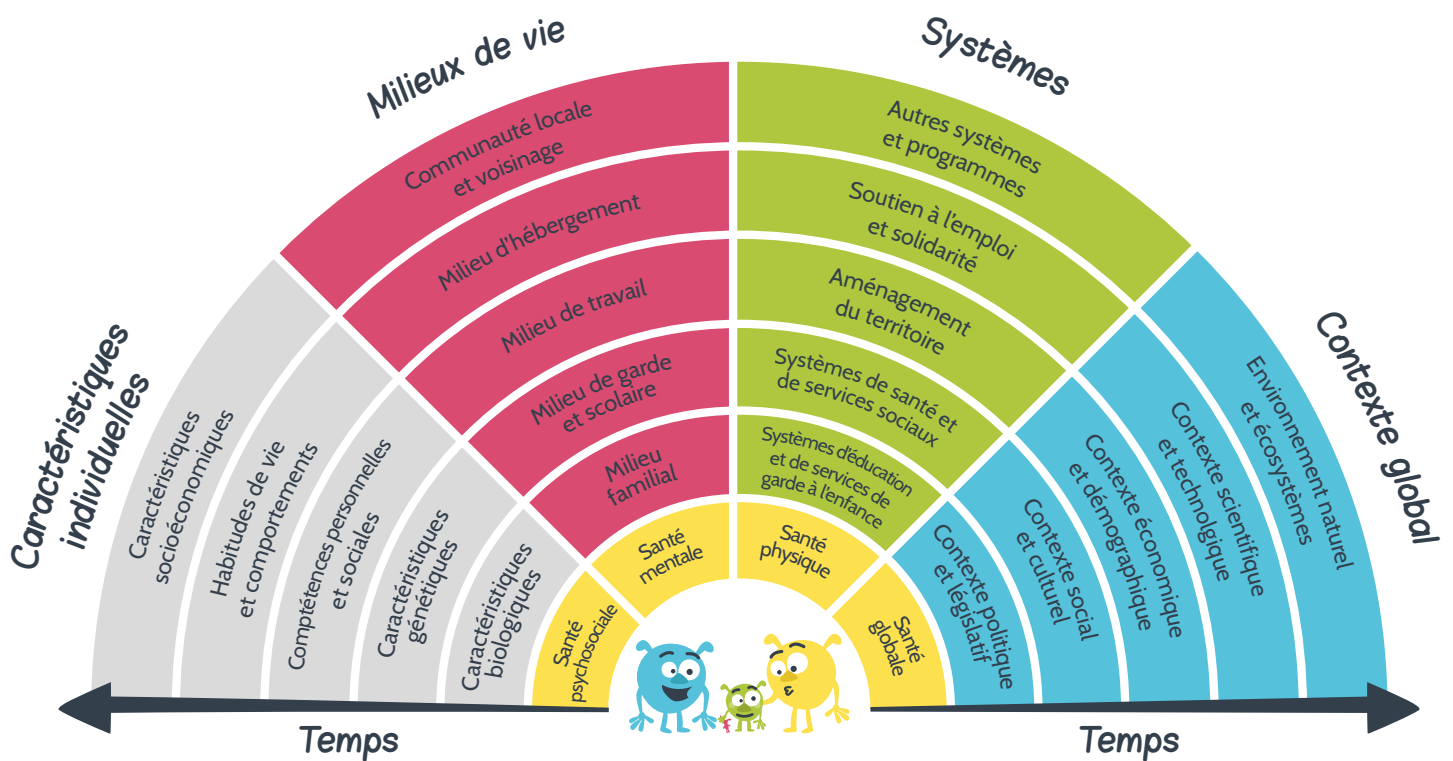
Milieux de vie

Systèmes

Caractéristiques individuelles

Contexte global

Communauté locale et voisinage

Milieu d'hébergement

Milieu de travail

Milieu de garde et scolaire

Milieu familial

Autres systèmes et programmes

Soutien à l'emploi et solidarité

Aménagement du territoire

Systèmes de santé et de services sociaux

Systèmes d'éducation et de services de garde à l'enfance

Caractéristiques socioéconomiques

Habitudes de vie et comportements

Compétences personnelles et sociales

Caractéristiques génétiques

Caractéristiques biologiques

Santé psychosociale

Santé mentale

Santé physique

Santé globale

Contexte politique et législatif

Contexte social et culturel

Contexte économique et démographique

Contexte scientifique et technologique

Environnement naturel et écosystèmes

Temps

Temps